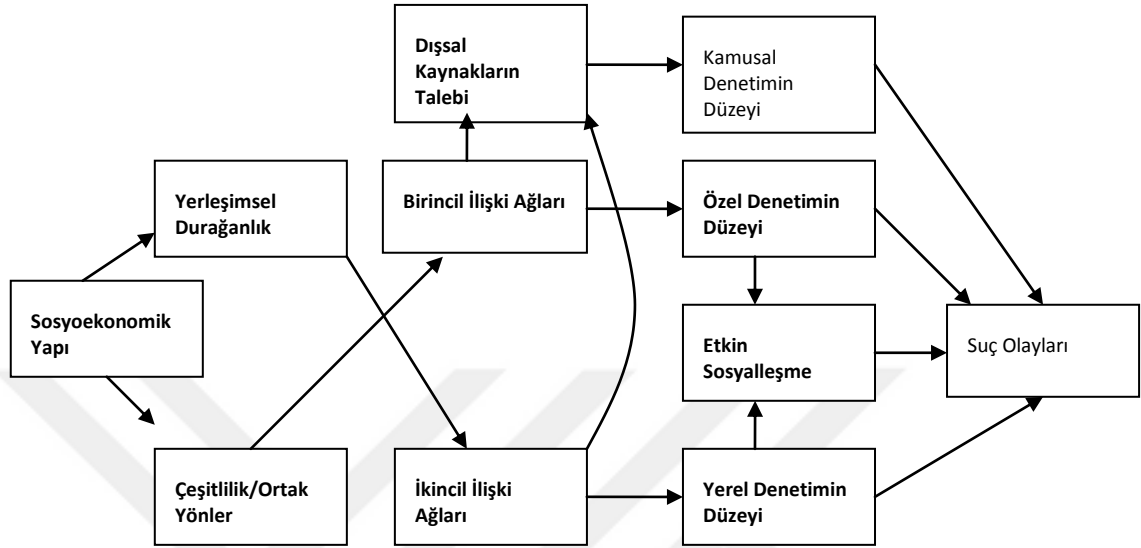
Dışsal Kaynakların Talebi

Kamusal Denetimin Düzeyi

Yerleşimsel Durağanlık

Birincil İlişki Ağları

Özel Denetimin Düzeyi

Sosyoekonomik Yapı

Etkin Sosyalleşme

Suç Olayları

Çeşitlilik/Ortak Yönler

İkincil İlişki Ağları

Yerel Denetimin Düzeyi